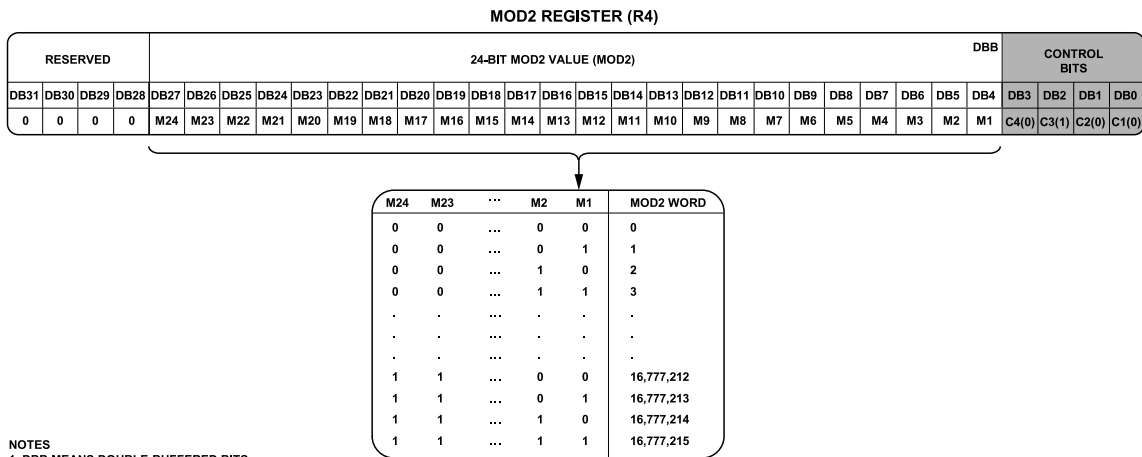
MOD2 REGISTER (R4)

| RESERVED | | | | 24-BIT MOD2 VALUE (MOD2) | | | | | | | | | | | | | | | | | | | | | | | DBB | CONTROL BITS | | | |
|---|---|---|---|---|---|---|---|---|---|---|---|---|---|---|---|---|---|---|---|---|---|---|---|---|---|---|---|---|---|---|---|
| DB31 | DB30 | DB29 | DB28 | DB27 | DB26 | DB25 | DB24 | DB23 | DB22 | DB21 | DB20 | DB19 | DB18 | DB17 | DB16 | DB15 | DB14 | DB13 | DB12 | DB11 | DB10 | DB9 | DB8 | DB7 | DB6 | DB5 | DB4 | DB3 | DB2 | DB1 | DB0 |
| 0 | 0 | 0 | 0 | M24 | M23 | M22 | M21 | M20 | M19 | M18 | M17 | M16 | M15 | M14 | M13 | M12 | M11 | M10 | M9 | M8 | M7 | M6 | M5 | M4 | M3 | M2 | M1 | C4(0) | C3(1) | C2(0) | C1(0) |

| M24 | M23 | ... | M2 | M1 | MOD2 WORD |
|---|---|---|---|---|---|
| 0 | 0 | ... | 0 | 0 | 0 |
| 0 | 0 | ... | 0 | 1 | 1 |
| 0 | 0 | ... | 1 | 0 | 2 |
| 0 | 0 | ... | 1 | 1 | 3 |
| . | . | ... | . | . | . |
| . | . | ... | . | . | . |
| . | . | ... | . | . | . |
| 1 | 1 | ... | 0 | 0 | 16,777,212 |
| 1 | 1 | ... | 0 | 1 | 16,777,213 |
| 1 | 1 | ... | 1 | 0 | 16,777,214 |
| 1 | 1 | ... | 1 | 1 | 16,777,215 |

NOTES
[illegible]